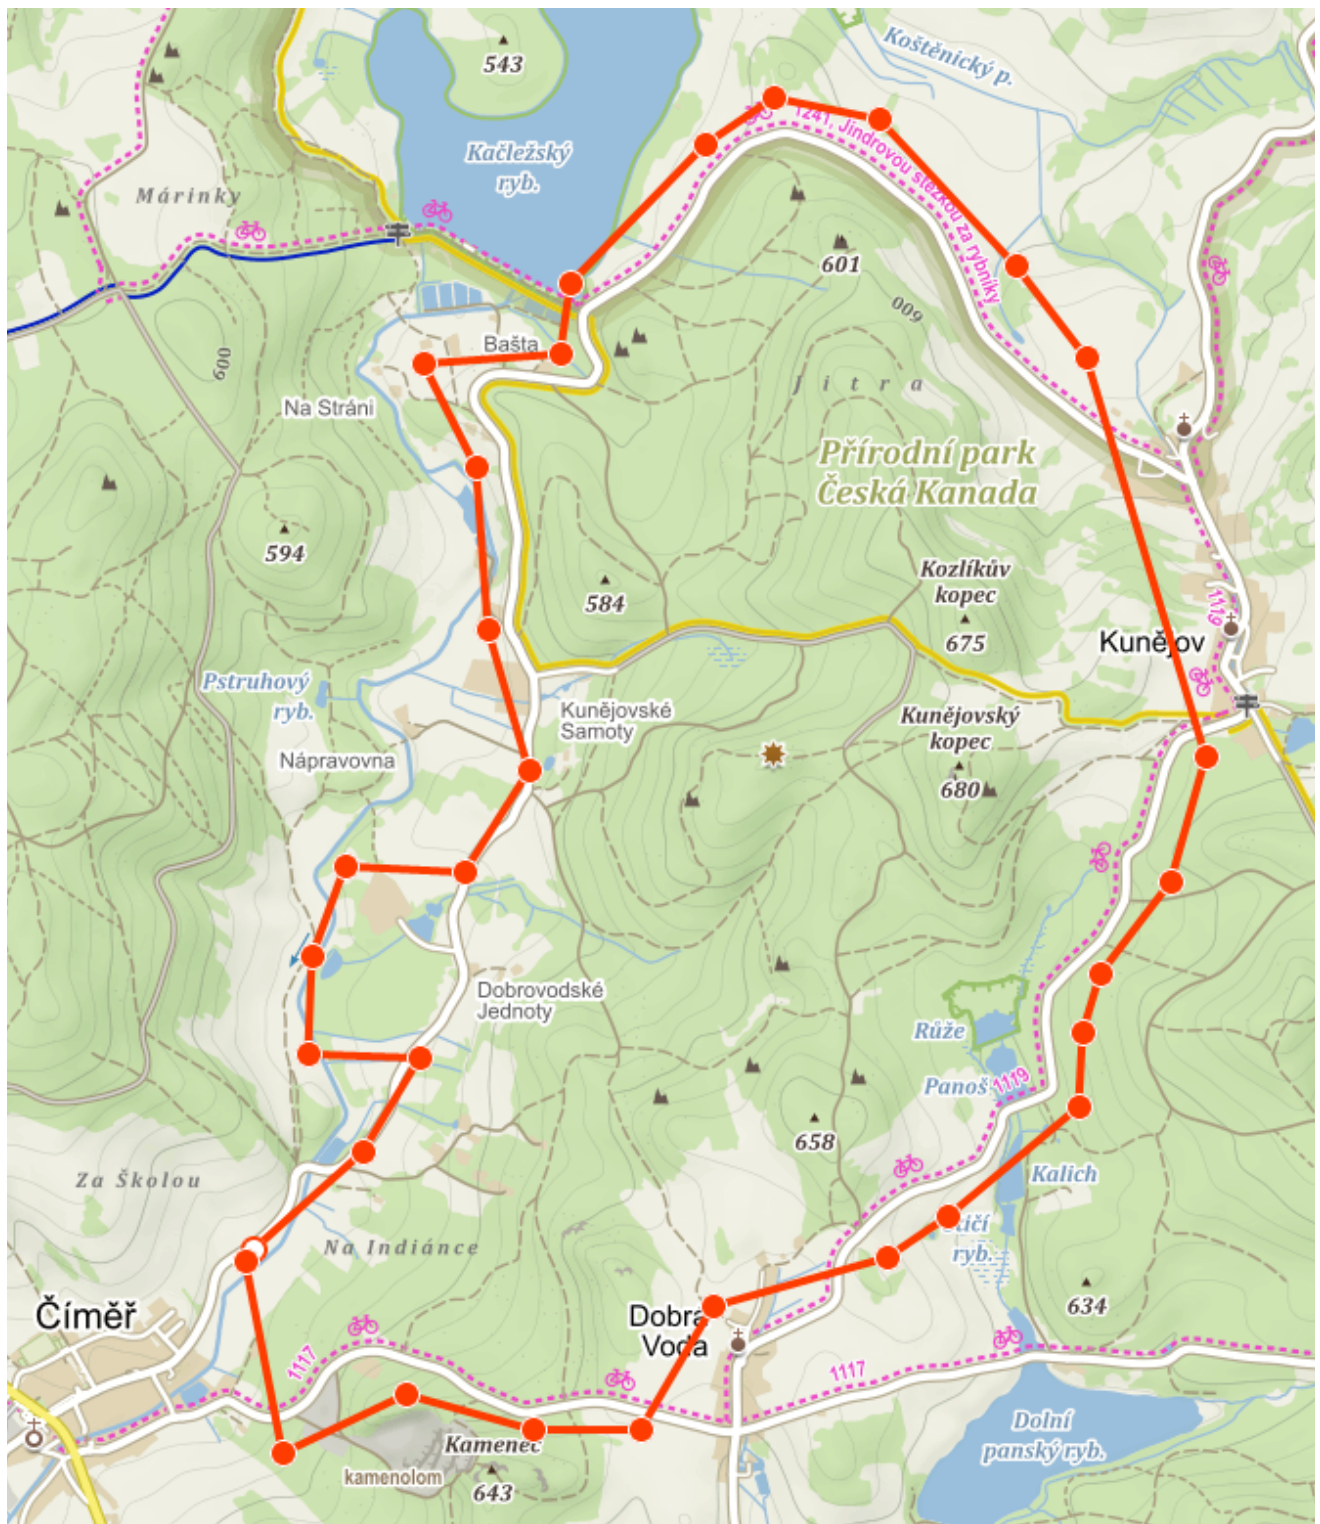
543

Kačležský ryb.

Koštěnický p.

Márinky

1241, Jindřichovou stezkou za rybníky

601

009

Bašta

600

Na Stráni

J i t r a

Přírodní park Česká Kanada

594

584

Kozlíkův kopec

675

Kunějov

1119

Pstruhový ryb.

Kunějovské Samoty

Nápravovna

Kunějovský kopec

680

Dobrovodské Jednoty

Růže

Panoš 1119

658

Za Školou

Kalich

Na Indiánce

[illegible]ičí ryb.

634

Číměř

Dobra Voda

1117

1117

Kamenec

kamenolom

643

Dolní panský ryb.